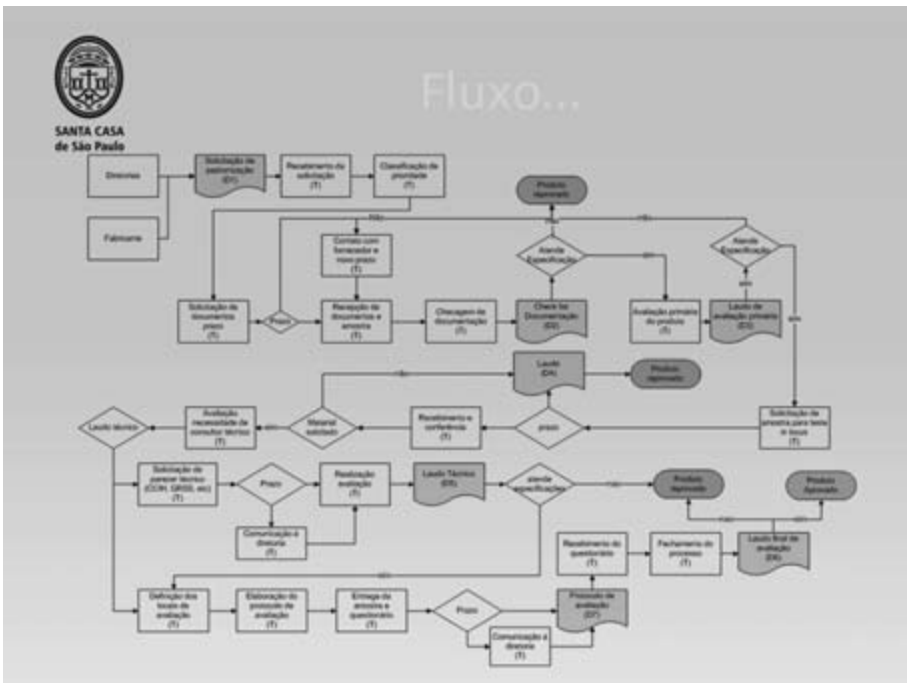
SANTA CASA de São Paulo

Fluxo...

Diretorias

Fabricante

Solicitação de padronização (D1)

Recebimento da solicitação (T)

Classificação de prioridade (T)

Produto reprovado

Contato com fornecedor e novo prazo (T)

Atende Especificação

Atende Especificação

Solicitação de documentos prazo (T)

Prazo

Recepção de documentos e amostra (T)

Checagem de documentação (T)

Check list Documentação (D2)

Avaliação primária do produto (T)

Laudo de avaliação primária (D3)

Laudo (D4)

Produto reprovado

Laudo técnico

Avaliação necessidade de consultor técnico (T)

Material solicitado

Recebimento e conferência (T)

prazo

Solicitação de amostra para teste in loco (T)

Solicitação de parecer técnico (CCIH, GRSS, etc) (T)

Prazo

Realização avaliação (T)

Laudo Técnico (D5)

atende especificações

Produto reprovado

Produto Aprovado

Comunicação à diretoria (T)

Recebimento do questionário (T)

Fechamento do processo (T)

Laudo final de avaliação (D6)

Definição dos locais de avaliação (T)

Elaboração do protocolo de avaliação (T)

Entrega da amostra e questionário (T)

Prazo

Protocolo de avaliação (D7)

Comunicação à diretoria (T)